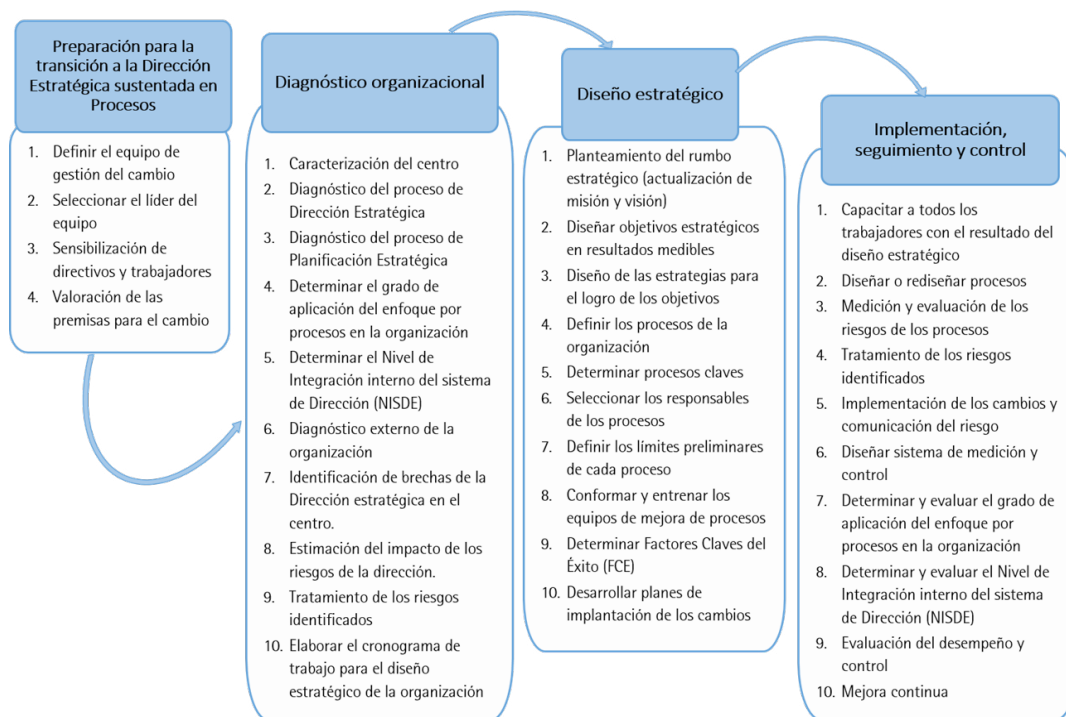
Preparación para la transición a la Dirección Estratégica sustentada en Procesos

1. Definir el equipo de gestión del cambio
2. Seleccionar el líder del equipo
3. Sensibilización de directivos y trabajadores
4. Valoración de las premisas para el cambio

Diagnóstico organizacional

1. Caracterización del centro
2. Diagnóstico del proceso de Dirección Estratégica
3. Diagnóstico del proceso de Planificación Estratégica
4. Determinar el grado de aplicación del enfoque por procesos en la organización
5. Determinar el Nivel de Integración interno del sistema de Dirección (NISDE)
6. Diagnóstico externo de la organización
7. Identificación de brechas de la Dirección estratégica en el centro.
8. Estimación del impacto de los riesgos de la dirección.
9. Tratamiento de los riesgos identificados
10. Elaborar el cronograma de trabajo para el diseño estratégico de la organización

Diseño estratégico

1. Planteamiento del rumbo estratégico (actualización de misión y visión)
2. Diseñar objetivos estratégicos en resultados medibles
3. Diseño de las estrategias para el logro de los objetivos
4. Definir los procesos de la organización
5. Determinar procesos claves
6. Seleccionar los responsables de los procesos
7. Definir los límites preliminares de cada proceso
8. Conformar y entrenar los equipos de mejora de procesos
9. Determinar Factores Claves del Éxito (FCE)
10. Desarrollar planes de implantación de los cambios

Implementación, seguimiento y control

1. Capacitar a todos los trabajadores con el resultado del diseño estratégico
2. Diseñar o rediseñar procesos
3. Medición y evaluación de los riesgos de los procesos
4. Tratamiento de los riesgos identificados
5. Implementación de los cambios y comunicación del riesgo
6. Diseñar sistema de medición y control
7. Determinar y evaluar el grado de aplicación del enfoque por procesos en la organización
8. Determinar y evaluar el Nivel de Integración interno del sistema de Dirección (NISDE)
9. Evaluación del desempeño y control
10. Mejora continua